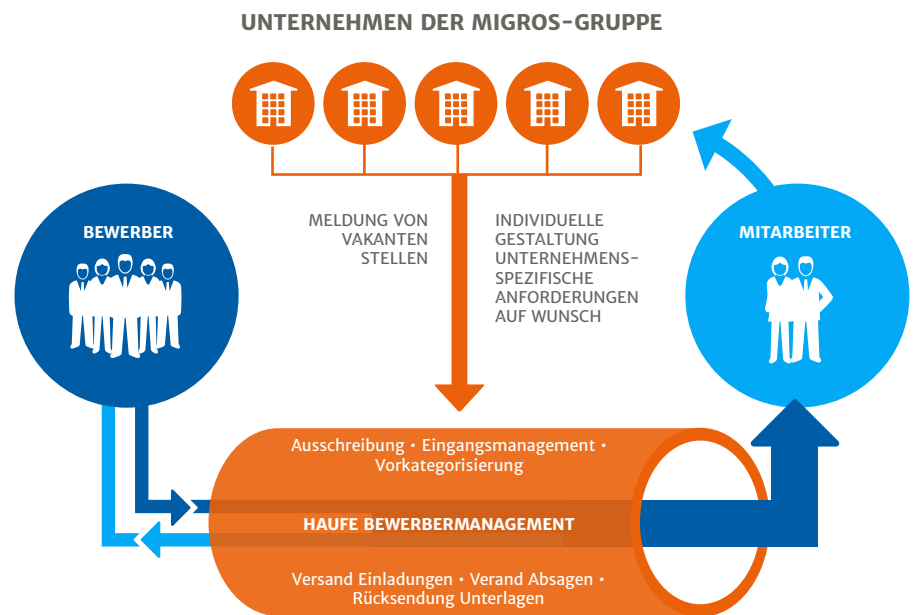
UNTERNEHMEN DER MIGROS-GRUPPE

BEWERBER

MELDUNG VON VAKANTEN STELLEN

INDIVIDUELLE GESTALTUNG UNTERNEHMENS-SPEZIFISCHE ANFORDERUNGEN AUF WUNSCH

MITARBEITER

Ausschreibung • Eingangsmanagement • Vorkategorisierung

HAUFE BEWERBERMANAGEMENT

Versand Einladungen • Verand Absagen • Rücksendung Unterlagen